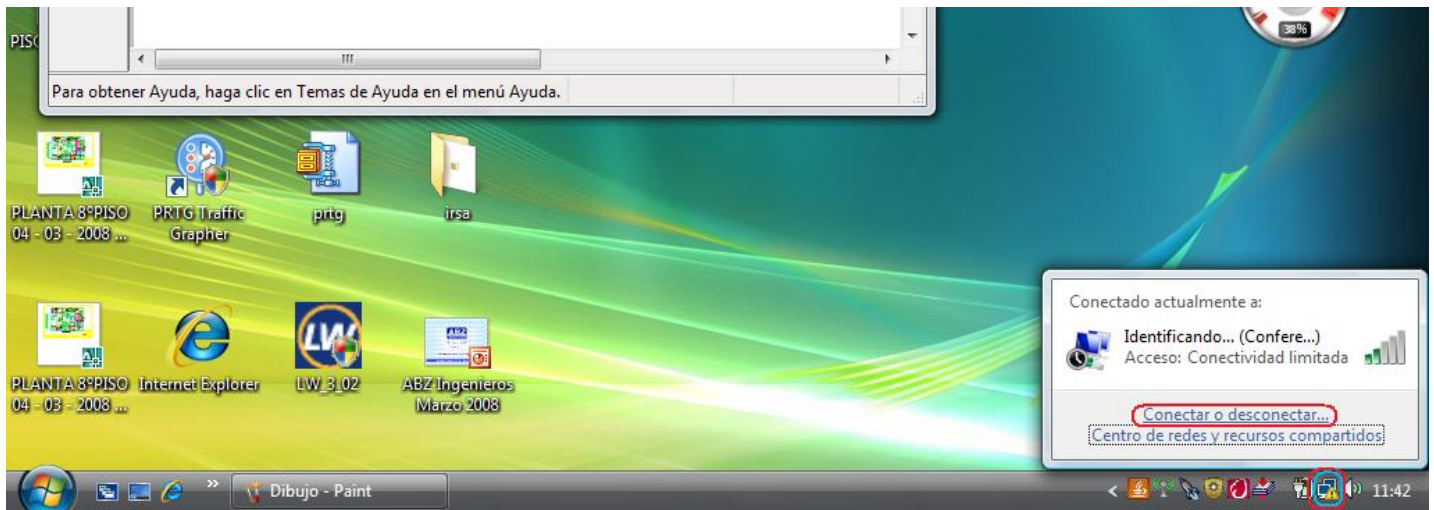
PISO

Para obtener Ayuda, haga clic en Temas de Ayuda en el menú Ayuda.

38%

PLANTA 8ºPISO 04 - 03 - 2008 ...

PRTG Traffic Grapher

prtg

irsa

PLANTA 8ºPISO 04 - 03 - 2008 ...

Internet Explorer

LW_3_02

ABZ Ingenieros Marzo 2008

Conectado actualmente a:

Identificando... (Confere...)
Acceso: Conectividad limitada

Conectar o desconectar...
Centro de redes y recursos compartidos

Dibujo - Paint

11:42